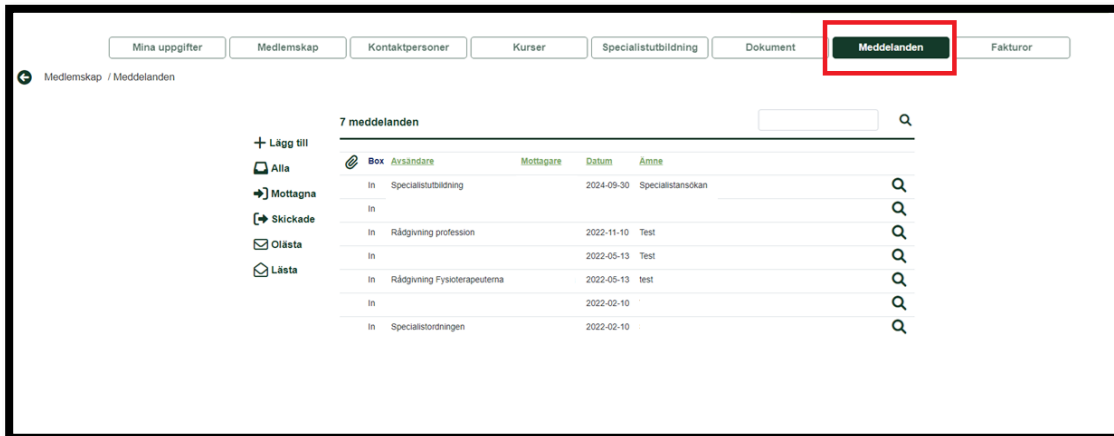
Mina uppgifter | Medlemskap | Kontaktpersoner | Kurser | Specialistutbildning | Dokument | Meddelanden | Fakturor

Medlemskap / Meddelanden

+ Lägg till
Alla
Mottagna
Skickade
Olästa
Lästa

7 meddelanden

| | Box | Avsändare | Mottagare | Datum | Ämne |
|---|---|---|---|---|---|
| | In | Specialistutbildning | | 2024-09-30 | Specialistansökan |
| | In | | | | |
| | In | Rådgivning profession | | 2022-11-10 | Test |
| | In | | | 2022-05-13 | Test |
| | In | Rådgivning Fysioterapeuterna | | 2022-05-13 | test |
| | In | | | 2022-02-10 | |
| | In | Specialistordningen | | 2022-02-10 | |